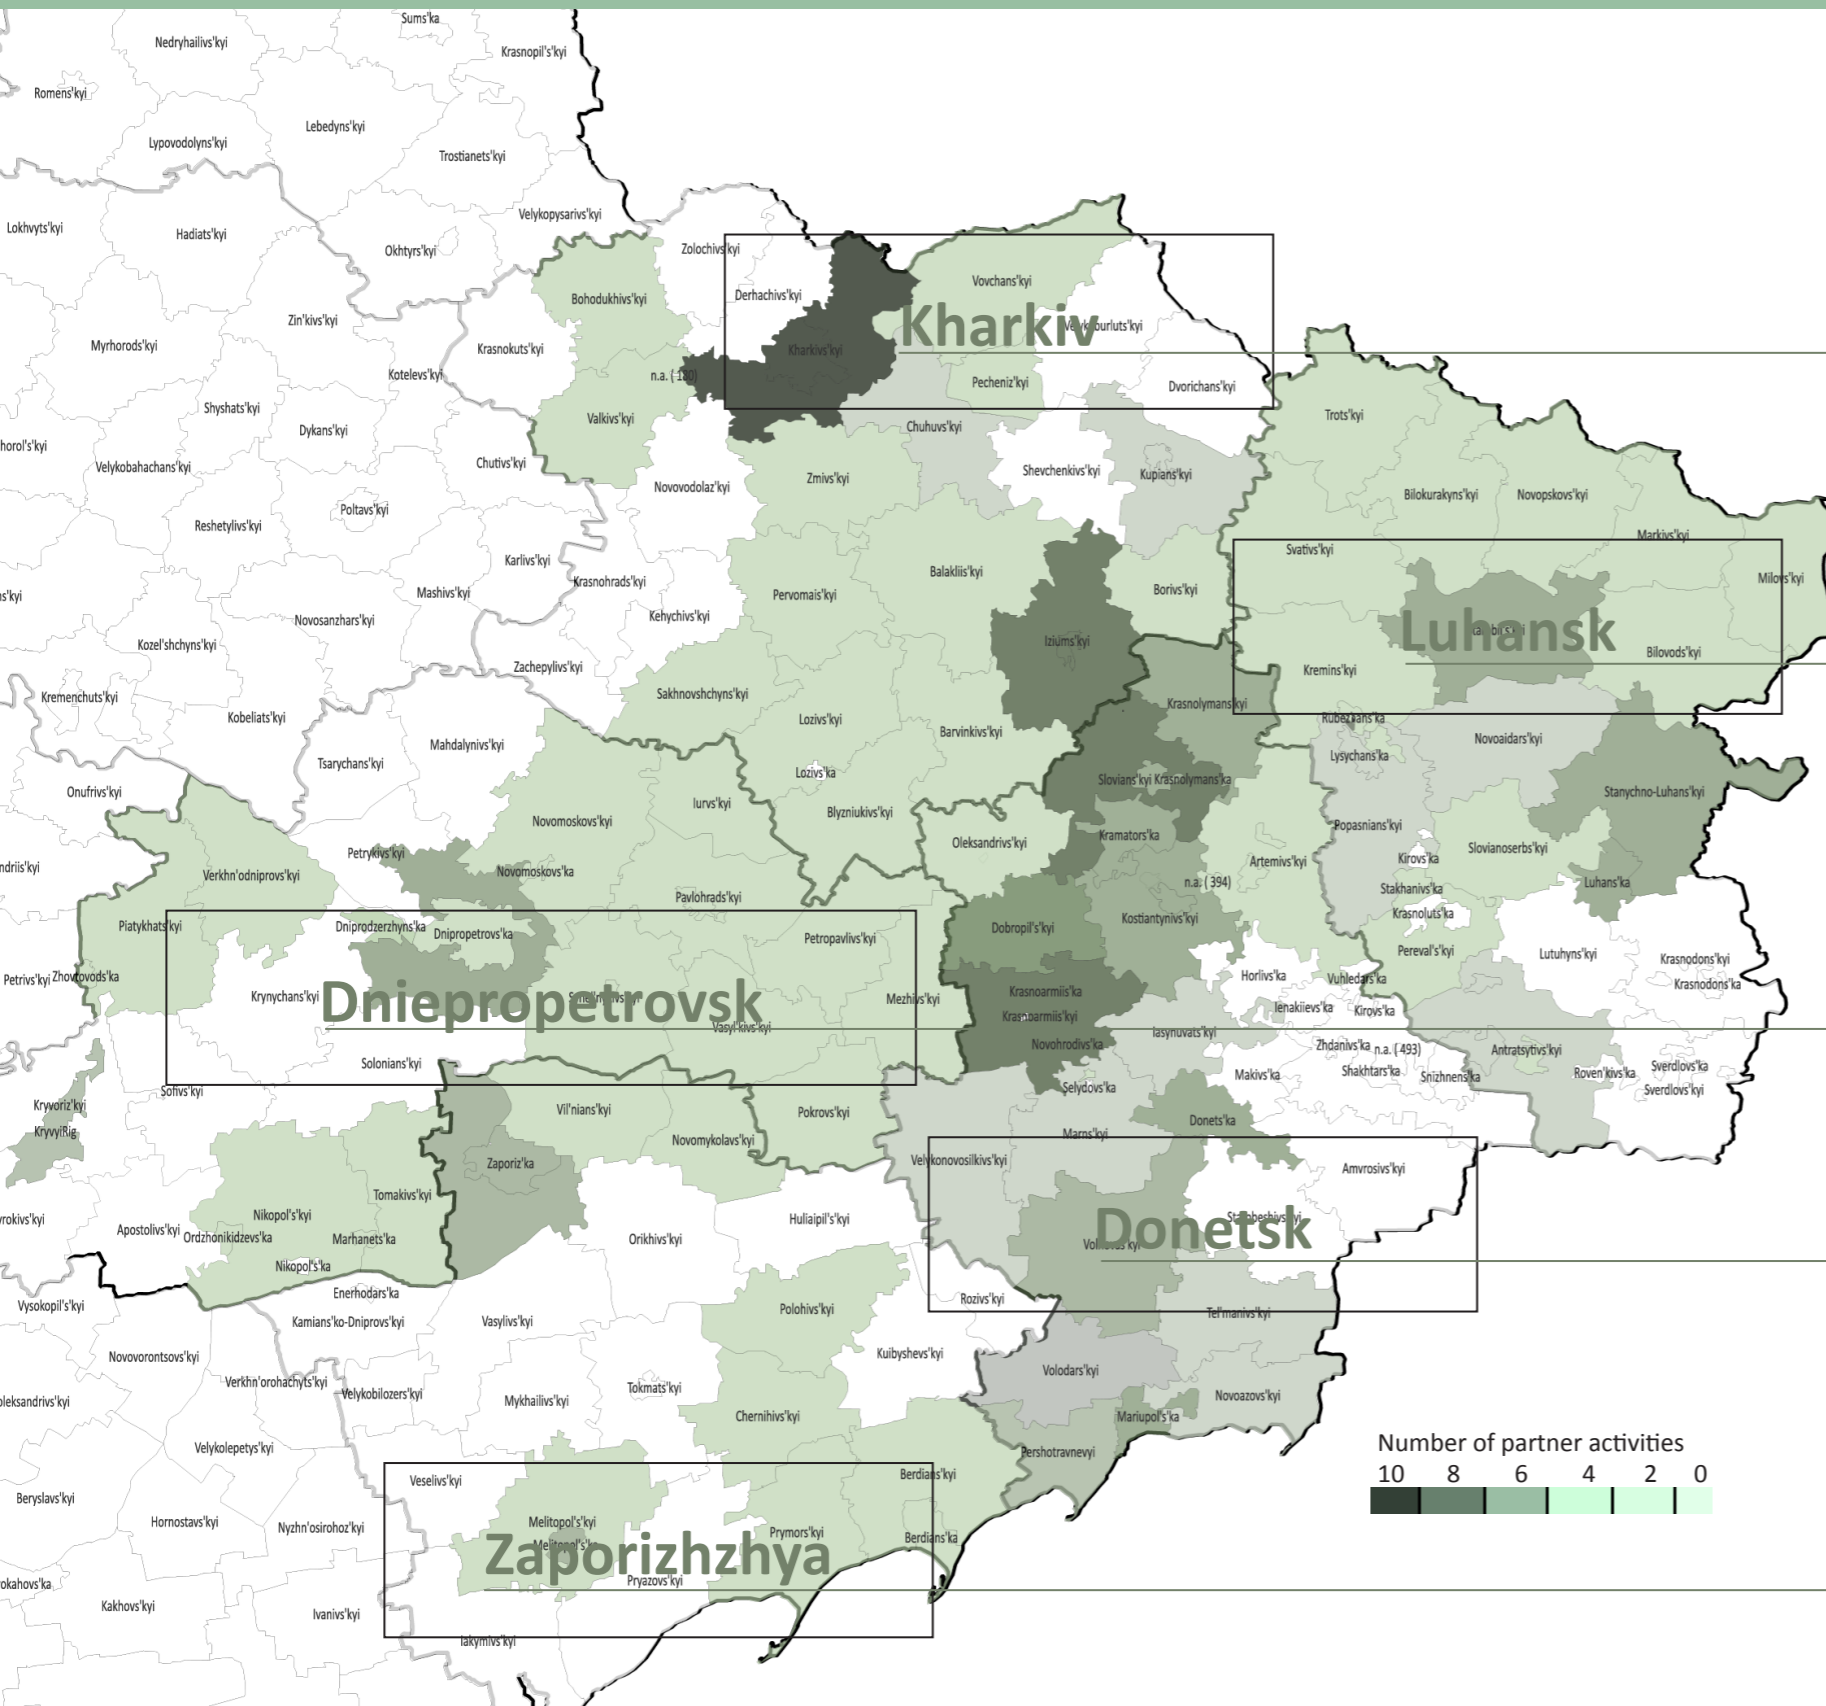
Sums'ka
Nedryhailivs'kyi
Krasnopil's'kyi
Romens'kyi
Lebedyns'kyi
Lypovodolyns'kyi
Trostianets'kyi
Velykopysarivs'kyi
Lokhvyts'kyi
Hadiats'kyi
Okhtyrs'kyi
Zolochivs'kyi
Bohodukhivs'kyi
Derhachivs'kyi
Vovchans'kyi
Kharkiv
Zin'kivs'kyi
Velykoburluts'kyi
Myrhorods'kyi
Krasnokuts'kyi
Kharkivs'kyi
Kotelevs'kyi
n.a. (180)
Pecheniz'kyi
Dvorichans'kyi
Shyshats'kyi
Valkivs'kyi
Trots'kyi
Dykans'kyi
Chuhuvs'kyi
horol's'kyi
Velykobahachans'kyi
Chutivs'kyi
Shevchenkivs'kyi
Kupians'kyi
Novovodolaz'kyi
Zmivs'kyi
Bilokurakyns'kyi
Novopskovs'kyi
Poltavs'kyi
Reshetylivs'kyi
Markivs'kyi
Svativs'kyi
Karlivs'kyi
Balakliis'kyi
Milovs'kyi
Krasnohrads'kyi
Borivs'kyi
as'kyi
Mashivs'kyi
Pervomais'kyi
Kehychivs'kyi
Luhansk
Novosanzhars'kyi
Iziums'kyi
Bilovods'kyi
Kozel'shchyns'kyi
Zachepylivs'kyi
Kremins'kyi
Kremenchuts'kyi
Sakhnovshchyns'kyi
Krasnolymans'kyi
Kobeliats'kyi
Lozivs'kyi
Rubezhans'ka
Barvinkivs'kyi
Mahdalynivs'kyi
Novoaidars'kyi
Tsarychans'kyi
Lysychans'ka
Lozivs'ka
Onufrivs'kyi
Iurvs'kyi
Slovians'kyi
Krasnolymans'ka
Stanychno-Luhans'kyi
Novomoskovs'kyi
Blyzniukivs'kyi
Kramators'ka
Popasnians'kyi
Oleksandrivs'kyi
Petrykivs'kyi
Slovianoserbs'kyi
Kirovs'ka
Artemivs'kyi
ndriis'kyi
Verkhn'odniprovs'kyi
Novomoskovs'ka
Luhans'ka
n.a. (394)
Stakhanivs'ka
Pavlohrads'kyi
Krasnoluts'ka
Piatykhats'kyi
Dniprodzerzhyns'ka
Dnipropetrovs'ka
Kostiantynivs'kyi
Dobropil's'kyi
Petropavlivs'kyi
Pereval's'kyi
Lutuhyns'kyi
Krasnodons'kyi
Horlivs'ka
Vuhledars'ka
Petrivs'kyi
Zhovtovods'ka
Krynychans'kyi
Dniepropetrovsk
Krasnoarmiis'ka
Krasnodons'ka
Mezhivs'kyi
Krasnoarmiis'kyi
Ienakiievs'ka
Kirovs'ka
Vasyl'kivs'kyi
Iasynuvats'kyi
Zhdanivs'ka
n.a. (493)
Solonians'kyi
Novohrodivs'ka
Antratsytivs'kyi
Makivs'ka
Shakhtars'ka
Snizhnens'ka
Roven'kivs'ka
Sverdlovs'ka
Sverdlovs'kyi
Sofivs'kyi
Selydovs'ka
Kryvoriz'kyi
Vil'nians'kyi
Pokrovs'kyi
KryvyiRig
Donets'ka
Novomykolaivs'kyi
Marin'kyi
Zaporiz'ka
Amvrosivs'kyi
Velykonovosilkivs'kyi
Tomakivs'kyi
rokivs'kyi
Nikopol's'kyi
Huliaipil's'kyi
Starobeshivs'kyi
Apostolivs'kyi
Ordzhonikidzevs'ka
Marhanets'ka
Orikhivs'kyi
Donetsk
Volnovas'kyi
Nikopol's'ka
Enerhodars'ka
Rozivs'kyi
Vysokopil's'kyi
Kamians'ko-Dniprovs'kyi
Vasylivs'kyi
Polohivs'kyi
Tel'manivs'kyi
Novovorontsovs'kyi
Kuibyshevs'kyi
Verkhn'orohachyts'kyi
Velykobilozers'kyi
Volodars'kyi
Tokmats'kyi
leksandrivs'kyi
Mykhailivs'kyi
Novoazovs'kyi
Chernihivs'kyi
Mariupol's'ka
Velykolepetys'kyi
Pershotravnevyi
Number of partner activities
10 8 6 4 2 0
Veselivs'kyi
Berdians'kyi
Beryslavs'kyi
Melitopol's'kyi
Hornostavs'kyi
Nyzhn'osirohoz'kyi
Melitopol's'ka
Prymors'kyi
Berdians'ka
Zaporizhzhya
Pryazovs'kyi
okahovs'ka
Kakhovs'kyi
Ivanivs'kyi
Iakymivs'kyi